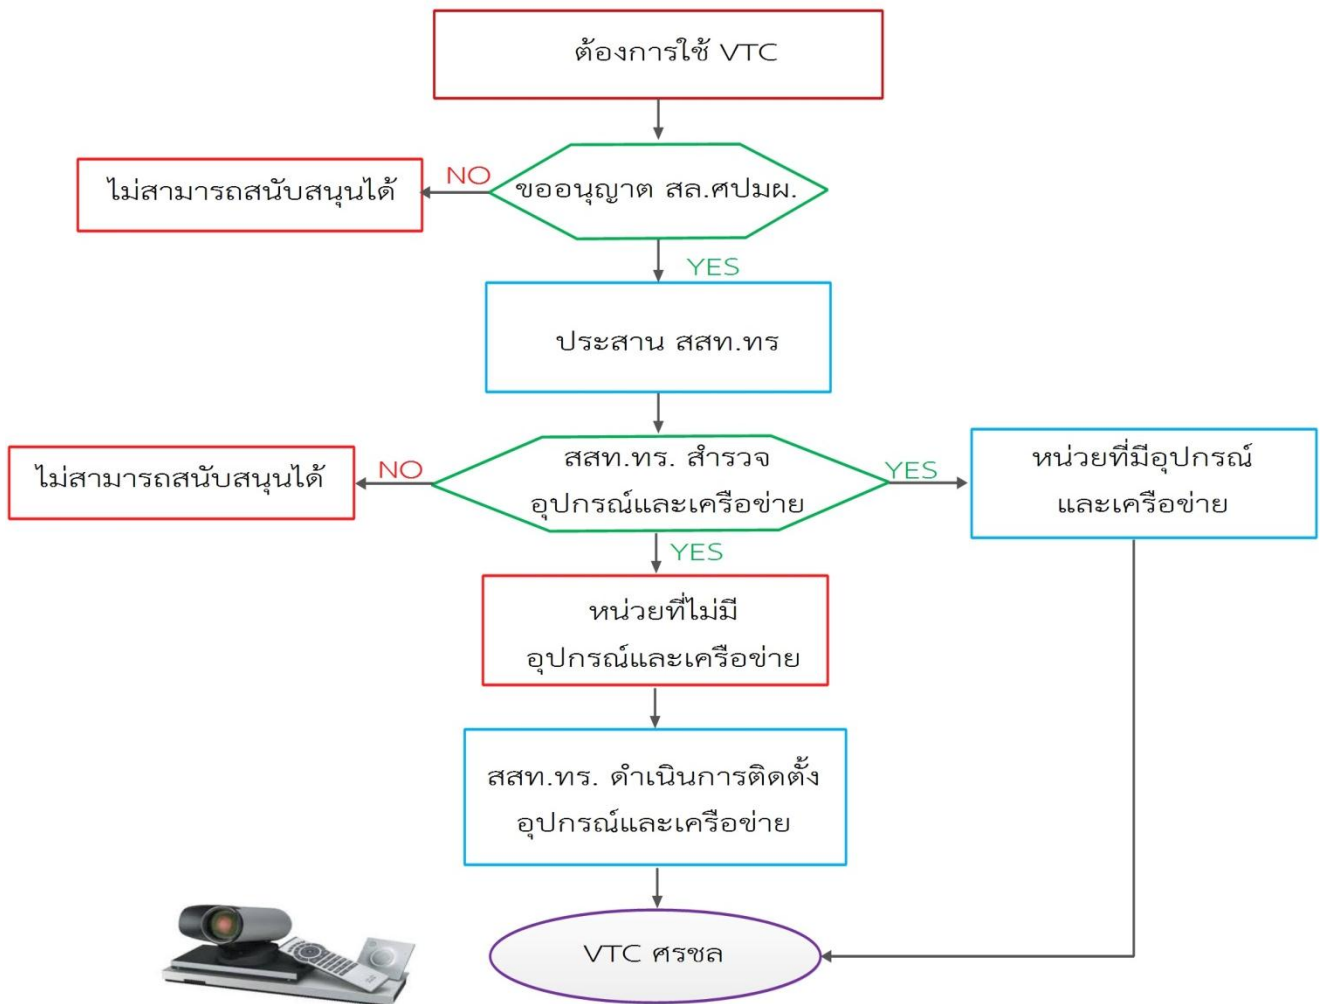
ต้องการใช้ VTC

ไม่สามารถสนับสนุนได้

NO

ขออนุญาต สล.ศปมผ.

YES

ประสาน สสท.ทร

ไม่สามารถสนับสนุนได้

NO

สสท.ทร. สำรวจ อุปกรณ์และเครือข่าย

YES

หน่วยที่มีอุปกรณ์ และเครือข่าย

YES

หน่วยที่ไม่มี อุปกรณ์และเครือข่าย

สสท.ทร. ดำเนินการติดตั้ง อุปกรณ์และเครือข่าย

VTC ศรชล